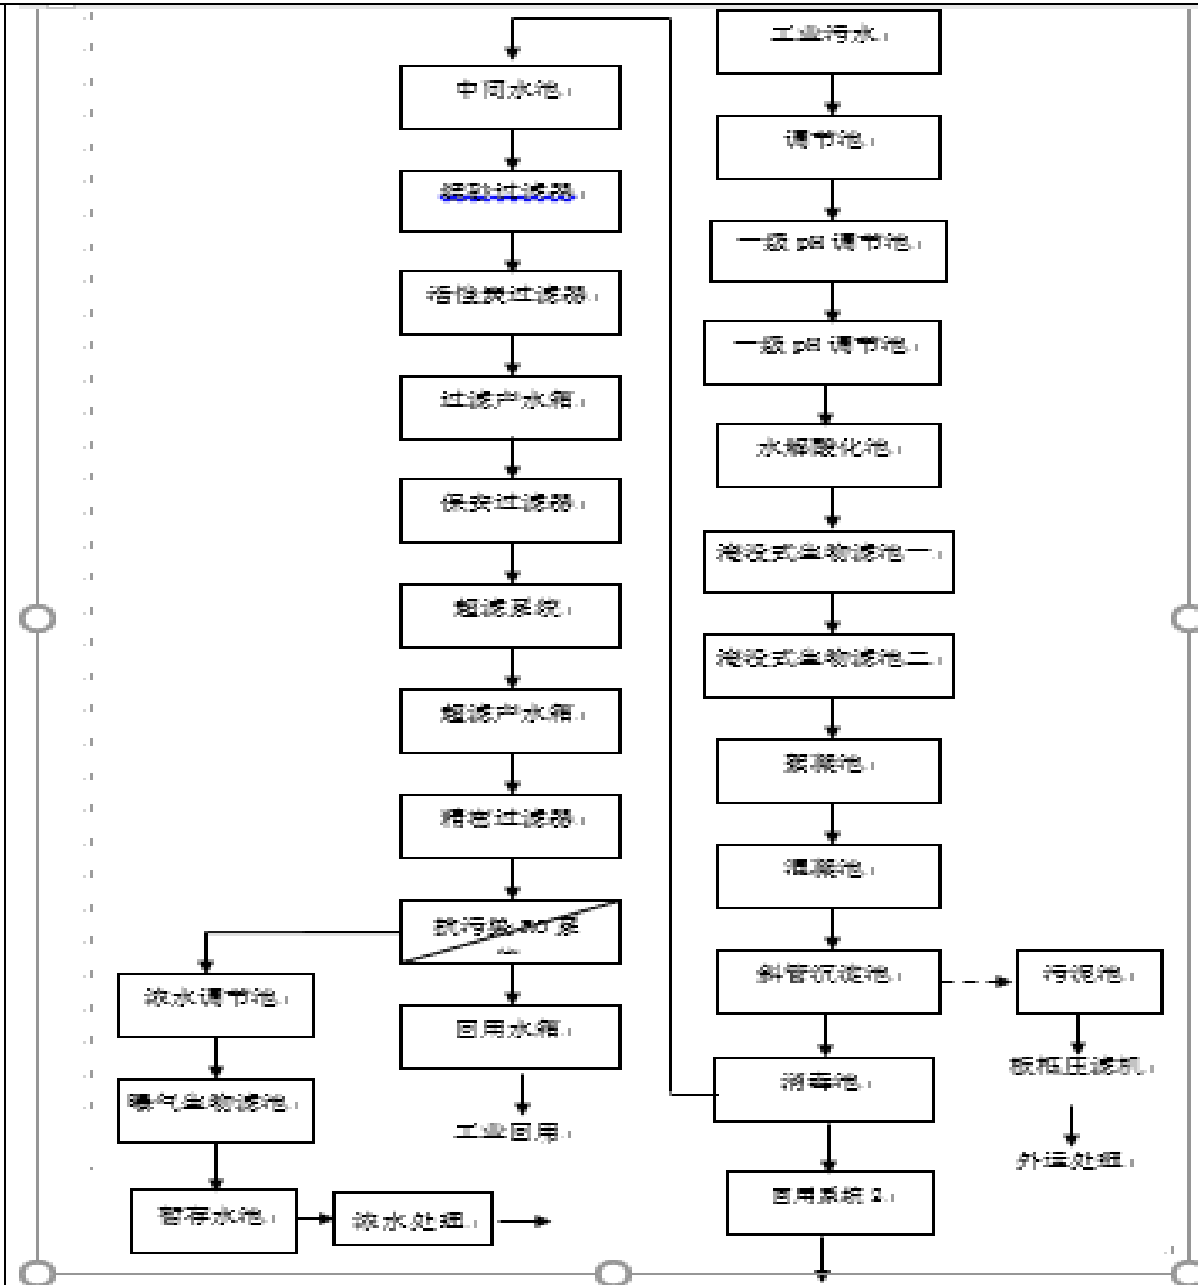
工业污水

调节池

一级 pH 调节池

二级 pH 调节池

水解酸化池

淹没式生物滤池一

淹没式生物滤池二

絮凝池

混凝池

斜管沉淀池

污泥池

板框压滤机

外运处理

消毒池

回用系统 2

中间水池

多介质过滤器

活性炭过滤器

过滤产水箱

保安过滤器

超滤系统

超滤产水箱

精密过滤器

抗污染 RO 系统

回用水箱

工业回用

浓水调节池

曝气生物滤池

暂存水池

浓水处理